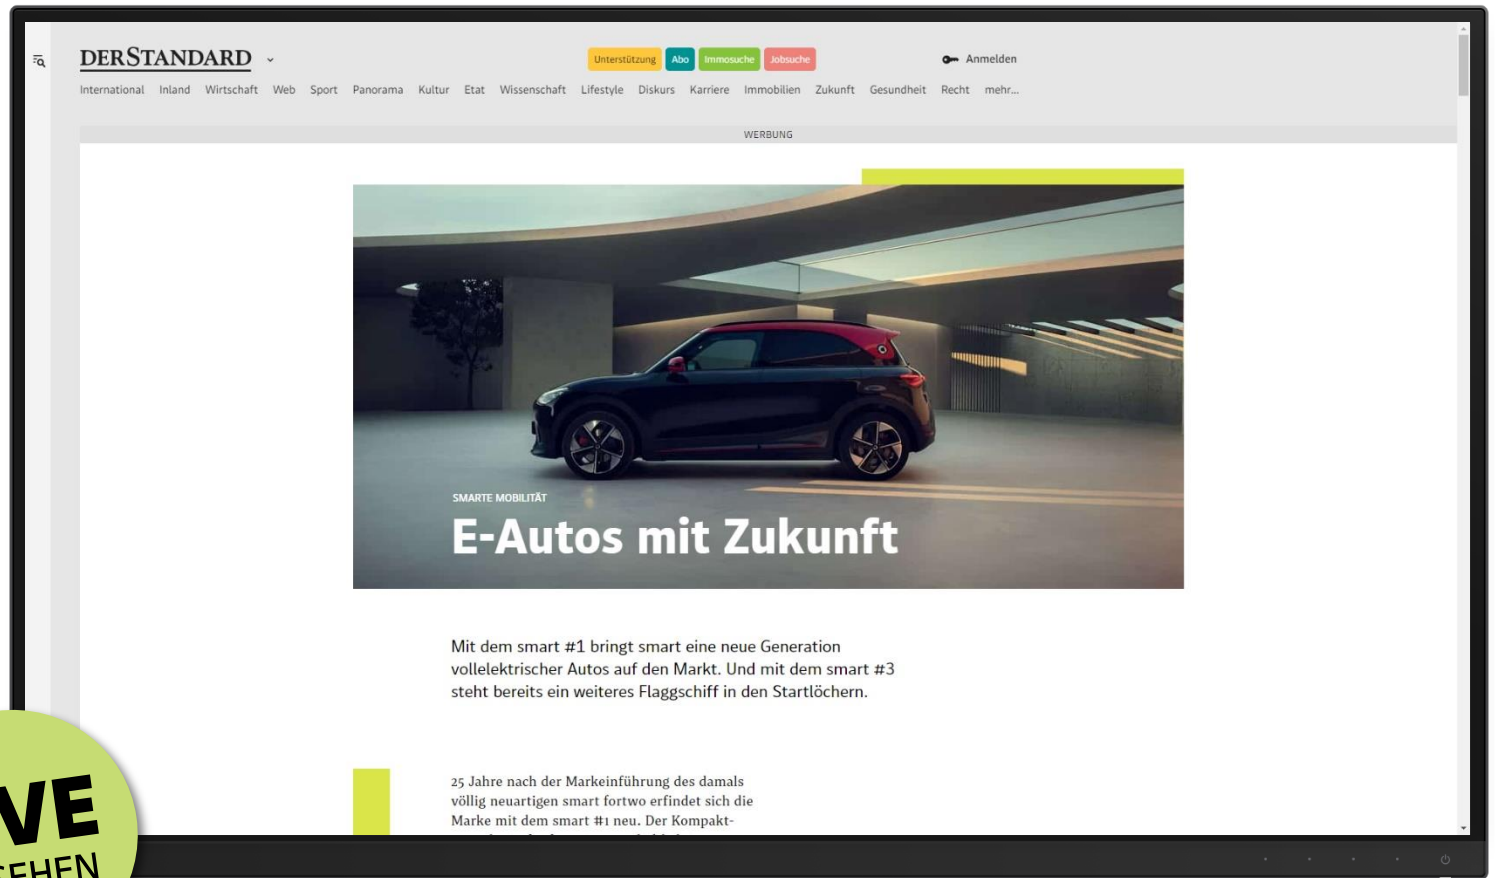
DERSTANDARD

Unterstützung Abo Immosuche Jobsuche

Anmelden

International Inland Wirtschaft Web Sport Panorama Kultur Etat Wissenschaft Lifestyle Diskurs Karriere Immobilien Zukunft Gesundheit Recht mehr...

WERBUNG

SMARTE MOBILITÄT

E-Autos mit Zukunft

Mit dem smart #1 bringt smart eine neue Generation vollelektrischer Autos auf den Markt. Und mit dem smart #3 steht bereits ein weiteres Flaggschiff in den Startlöchern.

25 Jahre nach der Markeinführung des damals völlig neuartigen smart fortwo erfindet sich die Marke mit dem smart #1 neu. Der Kompakt-

VE
EHEN